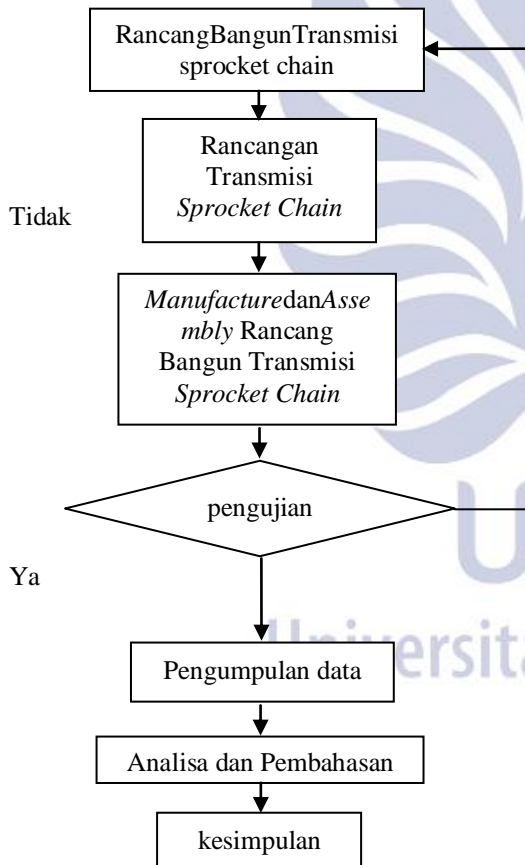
RancangBangunTransmisi sprocket chain

Rancangan Transmisi *Sprocket Chain*

Tidak

*Manufacture*dan*Assembly* Rancang Bangun Transmisi *Sprocket Chain*

pengujian

Ya

Universita

Pengumpulan data

Analisa dan Pembahasan

kesimpulan